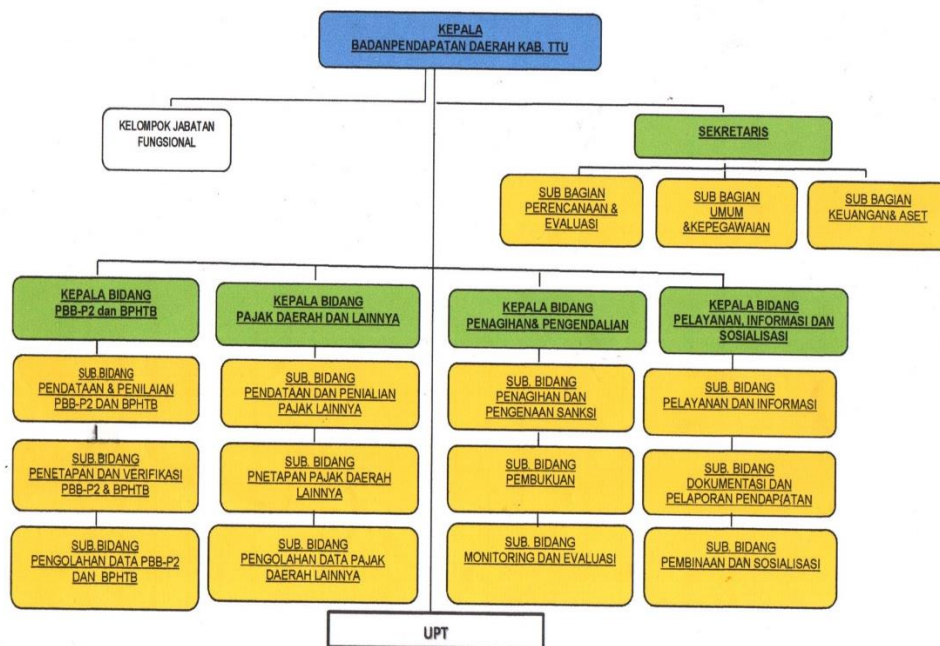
KEPALA
BADANPENDAPATAN DAERAH KAB. TTU

KELOMPOK JABATAN FUNGSIONAL

SEKRETARIS

SUB BAGIAN PERENCANAAN & EVALUASI

SUB BAGIAN UMUM &KEPEGAWAIAN

SUB BAGIAN KEUANGAN& ASET

KEPALA BIDANG PBB-P2 dan BPHTB

SUB.BIDANG PENDATAAN & PENILAIAN PBB-P2 DAN BPHTB

SUB.BIDANG PENETAPAN DAN VERIFIKASI PBB-P2 & BPHTB

SUB.BIDANG PENGOLAHAN DATA PBB-P2 DAN BPHTB

KEPALA BIDANG PAJAK DAERAH DAN LAINNYA

SUB. BIDANG PENDATAAN DAN PENIALIAN PAJAK LAINNYA

SUB. BIDANG PNETAPAN PAJAK DAERAH LAINNYA

SUB. BIDANG PENGOLAHAN DATA PAJAK DAERAH LAINNYA

KEPALA BIDANG PENAGIHAN& PENGENDALIAN

SUB. BIDANG PENAGIHAN DAN PENGENAAN SANKSI

SUB. BIDANG PEMBUKUAN

SUB. BIDANG MONITORING DAN EVALUASI

KEPALA BIDANG PELAYANAN, INFORMASI DAN SOSIALISASI

SUB. BIDANG PELAYANAN DAN INFORMASI

SUB. BIDANG DOKUMENTASI DAN PELAPORAN PENDAPATAN

SUB. BIDANG PEMBINAAN DAN SOSIALISASI

UPT